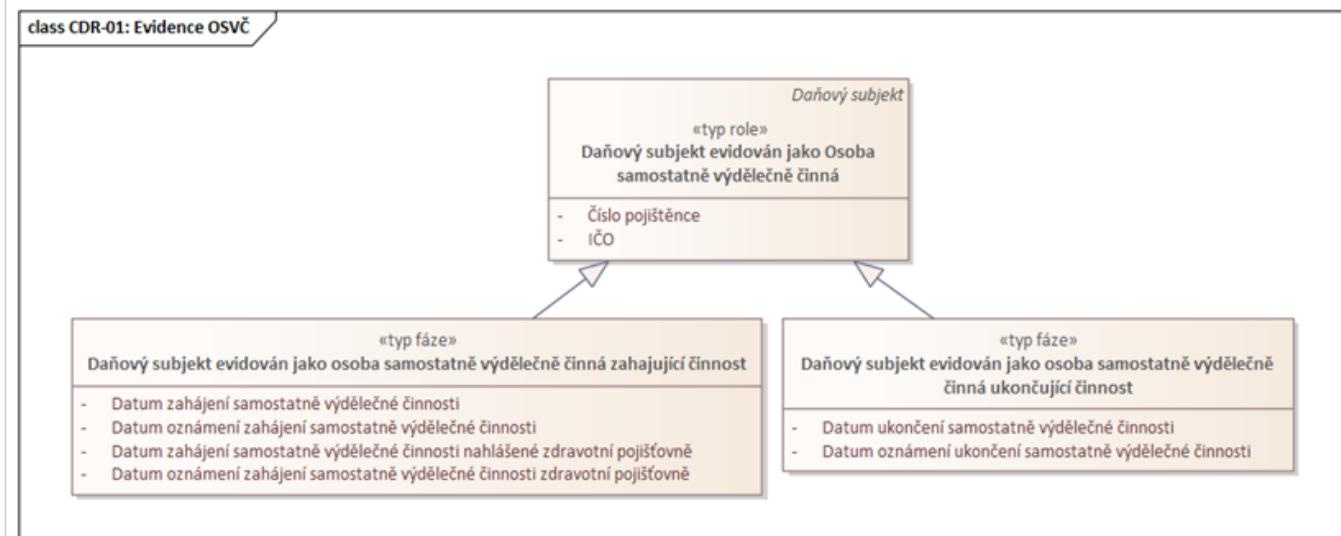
class CDR-01: Evidence OSVČ

Daňový subjekt

«typ role»
Daňový subjekt evidován jako Osoba samostatně výdělečně činná

- Číslo pojištěnce
- IČO

«typ fáze»
Daňový subjekt evidován jako osoba samostatně výdělečně činná zahajující činnost

- Datum zahájení samostatně výdělečné činnosti
- Datum oznámení zahájení samostatně výdělečné činnosti
- Datum zahájení samostatně výdělečné činnosti nahlášené zdravotní pojišťovně
- Datum oznámení zahájení samostatně výdělečné činnosti zdravotní pojišťovně

«typ fáze»
Daňový subjekt evidován jako osoba samostatně výdělečně činná ukončující činnost

- Datum ukončení samostatně výdělečné činnosti
- Datum oznámení ukončení samostatně výdělečné činnosti